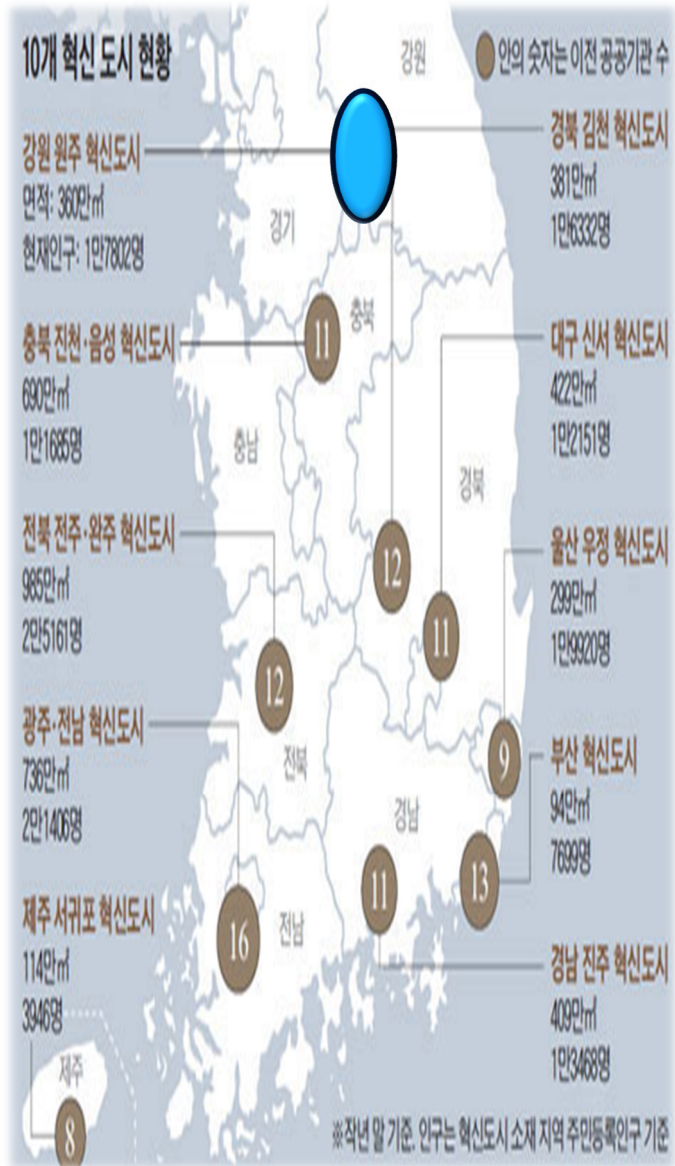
10개 혁신 도시 현황

● 안의 숫자는 이전 공공기관 수

강원

강원 원주 혁신도시
면적: 360만㎡
현재인구: 1만7802명

경북 김천 혁신도시
381만㎡
1만6332명

경기

충북

11

충북 진천·음성 혁신도시
690만㎡
1만1685명

대구 신서 혁신도시
422만㎡
1만2151명

충남

경북

전북 전주·완주 혁신도시
985만㎡
2만5161명

12

울산 우정 혁신도시
299만㎡
1만9920명

11

12

광주·전남 혁신도시
736만㎡
2만1406명

전북

9

부산 혁신도시
94만㎡
7699명

경남

13

11

제주 서귀포 혁신도시
114만㎡
3946명

16

전남

경남 진주 혁신도시
409만㎡
1만3468명

제주

8

※작년 말 기준. 인구는 혁신도시 소재 지역 주민등록인구 기준